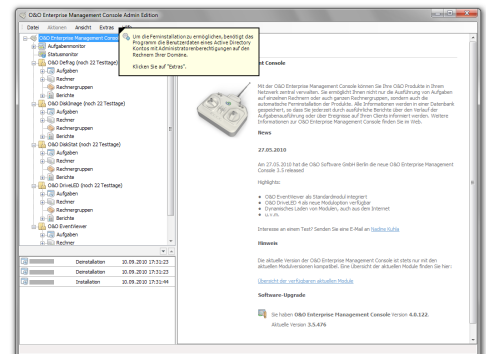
O&O Enterprise Management Console Admin Edition

Datei Aktionen Ansicht Extras Hilfe

O&O Enterprise Management Console
Aufgabenmonitor
Statusmonitor
O&O Defrag (noch 22 Testtage)
Aufgaben
Rechner
Rechnergruppen
Berichte
O&O DiskImage (noch 22 Testtage)
Aufgaben
Rechner
Rechnergruppen
Berichte
O&O DiskStat (noch 22 Testtage)
Aufgaben
Rechner
Berichte
O&O DriveLED (noch 22 Testtage)
Aufgaben
Rechner
Rechnergruppen
Berichte
O&O Eventviewer
Aufgaben
Rechner
Rechnergruppen

Um die Ferninstallation zu ermöglichen, benötigt das Programm die Benutzerdaten eines Active Directory Kontos mit Administratorenberechtigungen auf den Rechnern Ihrer Domäne.

Klicken Sie auf "Extras".

| | Dienstallation | 10.09.2010 17:51:23 |
|---|---|---|
| | Dienstallation | 10.09.2010 17:51:23 |
| | Installation | 10.09.2010 17:51:44 |

ent Console

Mit der O&O Enterprise Management Console können Sie Ihre O&O Produkte in Ihrem Netzwerk zentral verwalten. Sie ermöglicht Ihnen nicht nur die Ausführung von Aufgaben auf einzelnen Rechnern oder auch ganzen Rechnergruppen, sondern auch die automatische Ferninstallation der Produkte. Alle Informationen werden in einer Datenbank gespeichert, so dass Sie jederzeit durch ausführliche Berichte über den Verlauf der Aufgabenausführung oder über Ereignisse auf Ihren Clients informiert werden. Weitere Informationen zur O&O Enterprise Management Console finden Sie im Web.

News

27.05.2010

Am 27.05.2010 hat die O&O Software GmbH Berlin die neue O&O Enterprise Management Console 3.5 released

Highlights:

• O&O EventViewer als Standardmodul integriert
• O&O DriveLED 4 als neue Modulation verfügbar
• Dynamisches Laden von Modulen, auch aus dem Internet
• u.v.m.

Interesse an einem Test? Senden Sie eine E-Mail an Rashmi Kuhla

Hinweis

Die aktuelle Version der O&O Enterprise Management Console ist stets nur mit den aktuellen Modulversionen kompatibel. Eine Übersicht der aktuellen Module finden Sie hier:

Übersicht der verfügbaren aktuellen Module

Software-Upgrade

Sie haben O&O Enterprise Management Console Version 4.0.122.
Aktuelle Version 3.5.476